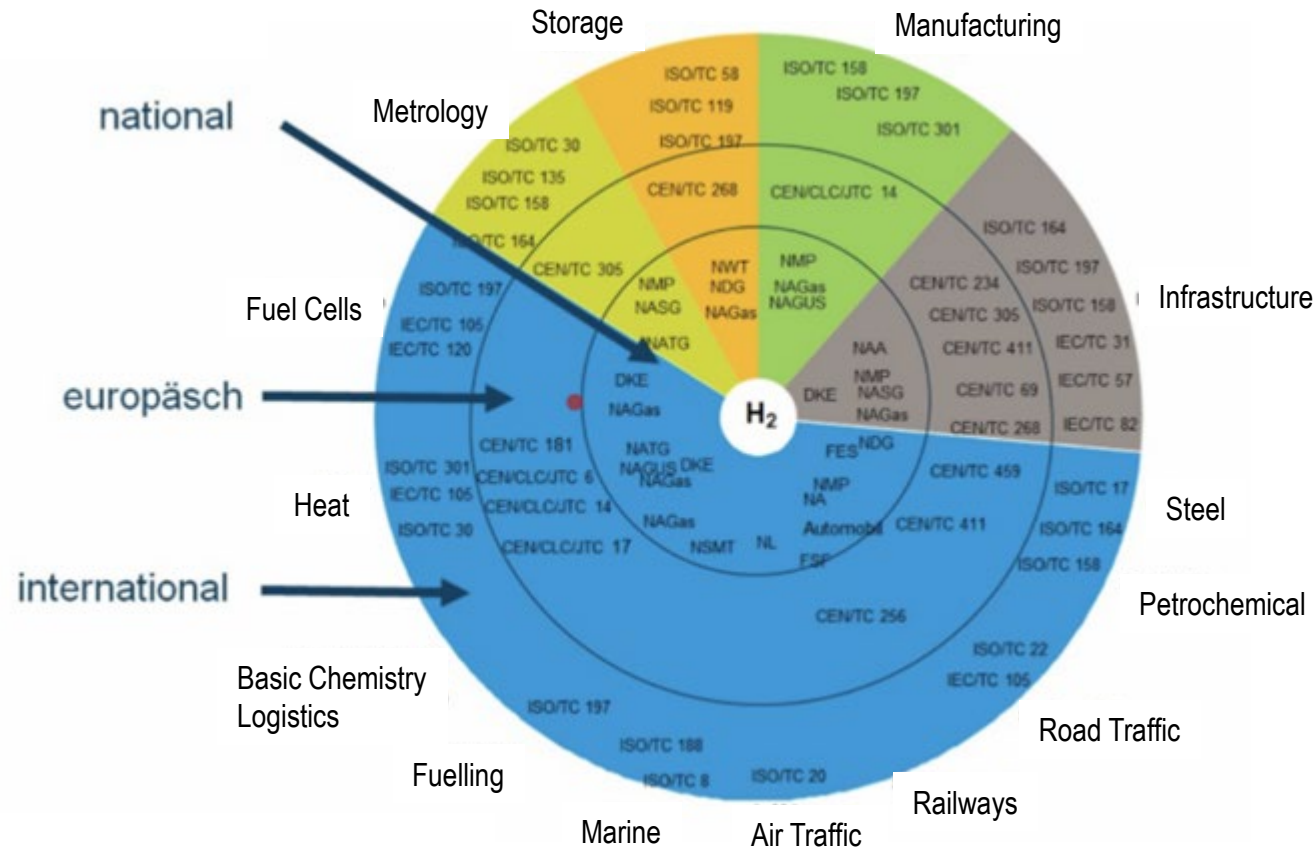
Storage

Manufacturing

national

Metrology

ISO/TC 58
ISO/TC 119
ISO/TC 197
CEN/TC 268
NWT
NDG
NAGas

ISO/TC 158
ISO/TC 197
ISO/TC 301
CEN/CLC/JTC 14
NMP
NAGas
NAGUS

ISO/TC 30
ISO/TC 135
ISO/TC 158
ISO/TC 164
CEN/TC 305
NMP
NASG
NATG

ISO/TC 164
ISO/TC 197
ISO/TC 158
IEC/TC 31
IEC/TC 57
IEC/TC 82
CEN/TC 234
CEN/TC 305
CEN/TC 411
CEN/TC 69
CEN/TC 268
NAA
NMP
NASG
NAGas
DKE

Infrastructure

Fuel Cells

ISO/TC 197
IEC/TC 105
IEC/TC 120

europäsch

DKE
NAGas

$H_2$

CEN/TC 181
CEN/CLC/JTC 6
CEN/CLC/JTC 14
CEN/CLC/JTC 17
NATG
NAGUS
NAGas
DKE
NAGas
NSMT
NL

ISO/TC 301
IEC/TC 105
ISO/TC 30

Heat

FES
NDG
NMP
NA
Automobil
FSF
CEN/TC 459
CEN/TC 411

ISO/TC 17
ISO/TC 164
ISO/TC 158

Steel

international

Petrochemical

CEN/TC 256

ISO/TC 22
IEC/TC 105

Basic Chemistry
Logistics

Road Traffic

ISO/TC 197
ISO/TC 188
ISO/TC 8
ISO/TC 20

Fuelling

Railways

Marine

Air Traffic